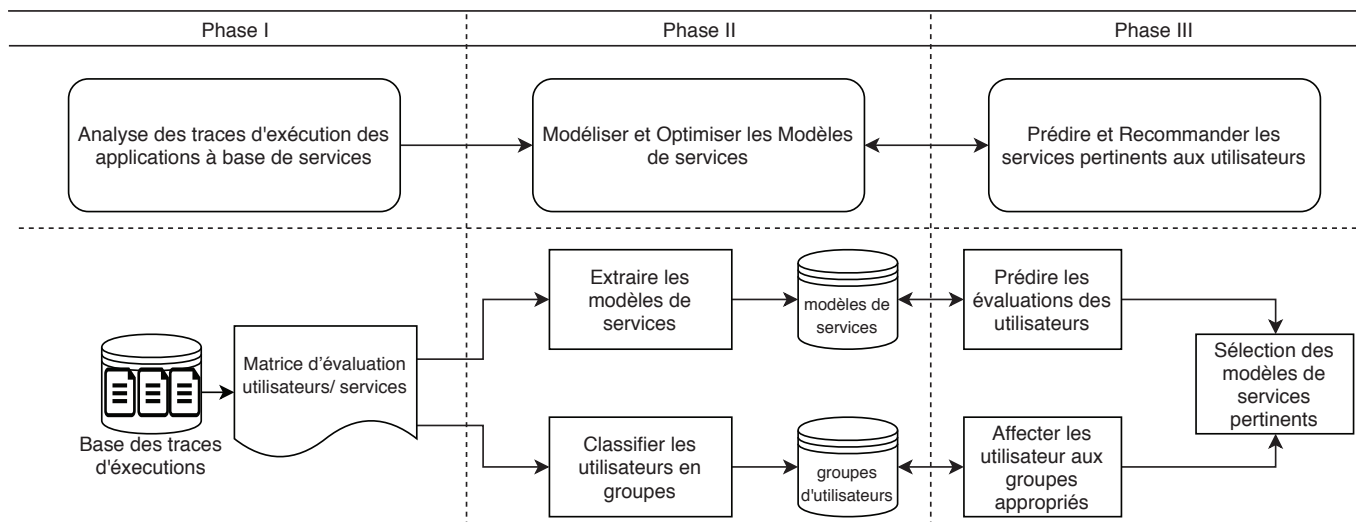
Phase I

Phase II

Phase III

Analyse des traces d'exécution des applications à base de services

Modéliser et Optimiser les Modèles de services

Prédire et Recommander les services pertinents aux utilisateurs

Base des traces d'exécutions

Matrice d’évaluation utilisateurs/ services

Extraire les modèles de services

modèles de services

Prédire les évaluations des utilisateurs

Sélection des modèles de services pertinents

Classifier les utilisateurs en groupes

groupes d'utilisateurs

Affecter les utilisateur aux groupes appropriés